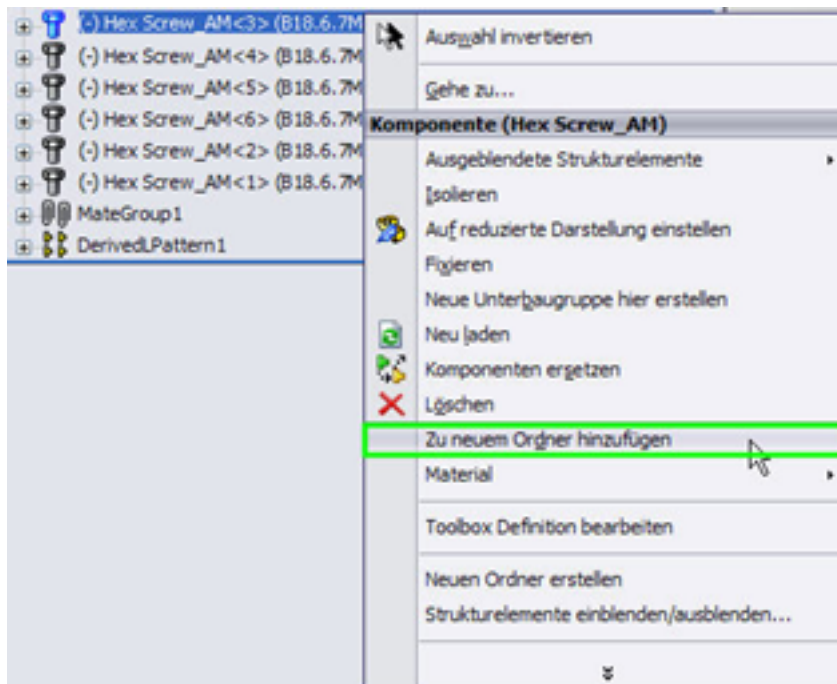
(-) Hex Screw_AM<3> (B18.6.7M
(-) Hex Screw_AM<4> (B18.6.7M
(-) Hex Screw_AM<5> (B18.6.7M
(-) Hex Screw_AM<6> (B18.6.7M
(-) Hex Screw_AM<2> (B18.6.7M
(-) Hex Screw_AM<1> (B18.6.7M
MateGroup1
DerivedLPattern1

Auswahl invertieren
Gehe zu...
Komponente (Hex Screw_AM)
Ausgeblendete Strukturelemente
Isolieren
Auf reduzierte Darstellung einstellen
Fixieren
Neue Unterbaugruppe hier erstellen
Neu laden
Komponenten ersetzen
Löschen
Zu neuem Ordner hinzufügen
Material
Toolbox Definition bearbeiten
Neuen Ordner erstellen
Strukturelemente einblenden/ausblenden...